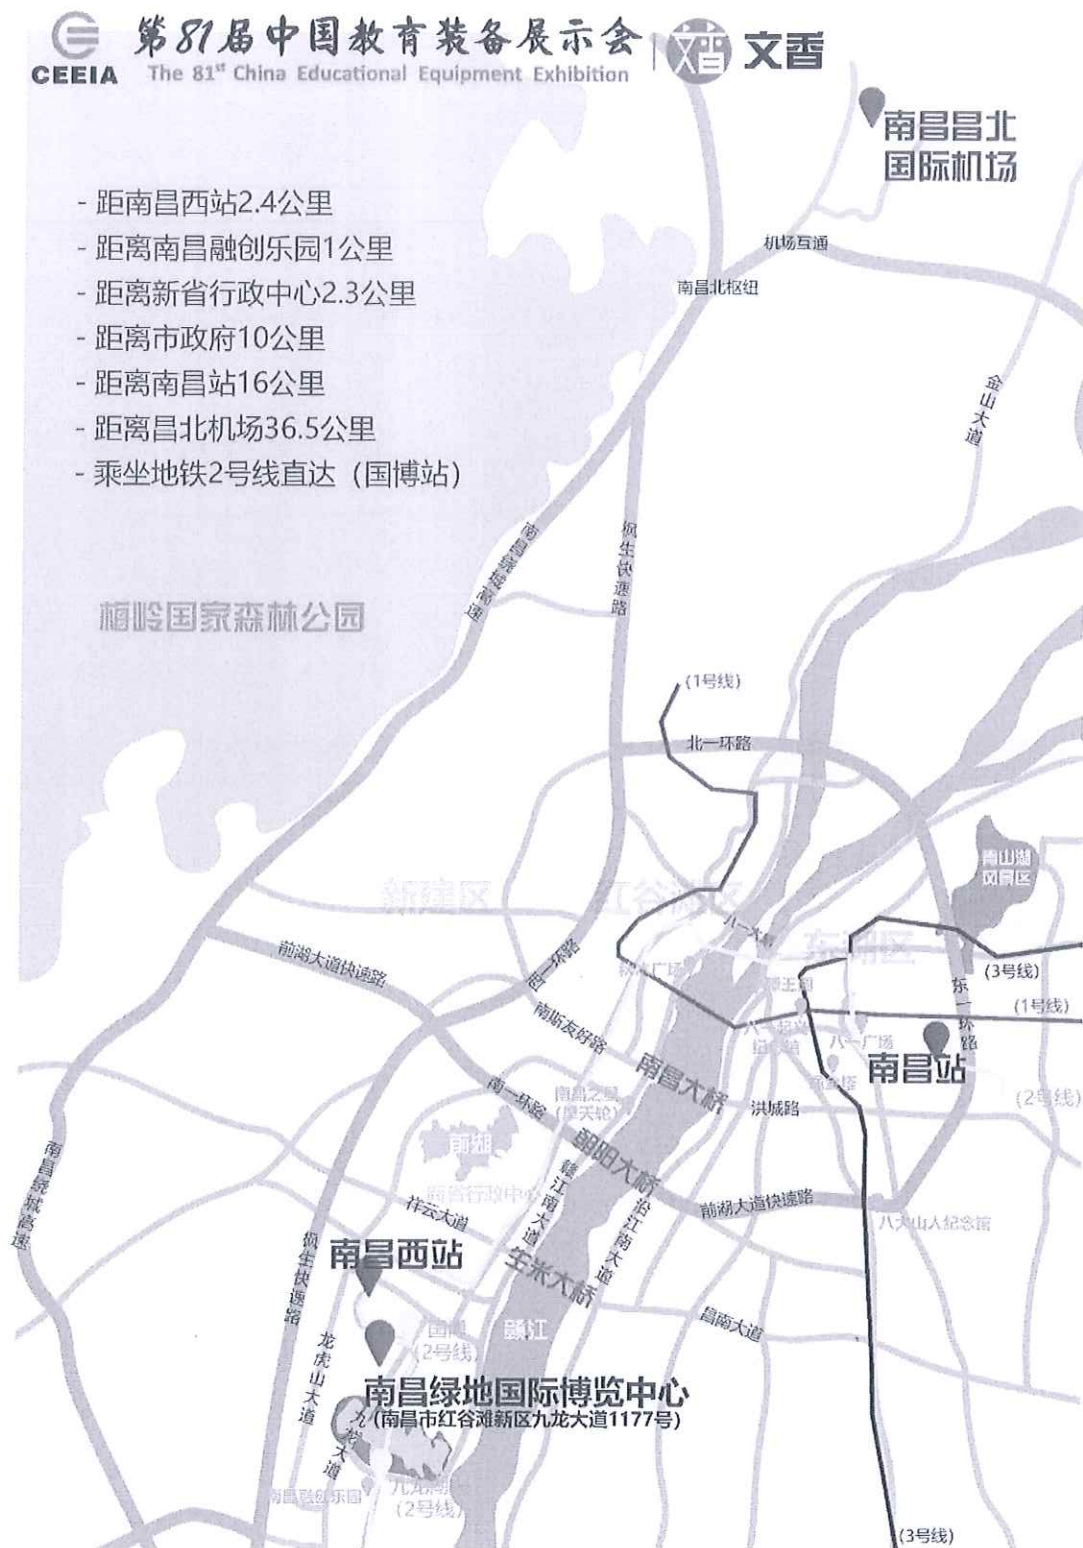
CEEIA 第81届中国教育装备展示会 The 81$^{st}$ China Educational Equipment Exhibition 文香

南昌昌北国际机场

- 距南昌西站2.4公里
- 距离南昌融创乐园1公里
- 距离新省行政中心2.3公里
- 距离市政府10公里
- 距离南昌站16公里
- 距离昌北机场36.5公里
- 乘坐地铁2号线直达（国博站）

机场互通
南昌北枢纽
金山大道
南昌绕城高速
枫生快速路
梅岭国家森林公园
(1号线)
北一环路
青山湖风景区
新建区
红谷滩区
东湖区
八一大桥
前湖大道快速路
一环路
秋水广场
滕王阁
(3号线)
(1号线)
东一环路
南斯友好路
八一起义纪念馆
八一广场
南昌大桥
南昌站
南昌之星(摩天轮)
绳金塔
(2号线)
南一环路
洪城路
前湖
朝阳大桥
赣江南大道
新省行政中心
沿江南大道
前湖大道快速路
八大山人纪念馆
南昌绕城高速
祥云大道
枫生快速路
南昌西站
生米大桥
国博
(2号线)
赣江
昌南大道
龙虎山大道
南昌绿地国际博览中心
(南昌市红谷滩新区九龙大道1177号)
九龙大道
南昌融创乐园
九龙湖
(2号线)
(3号线)